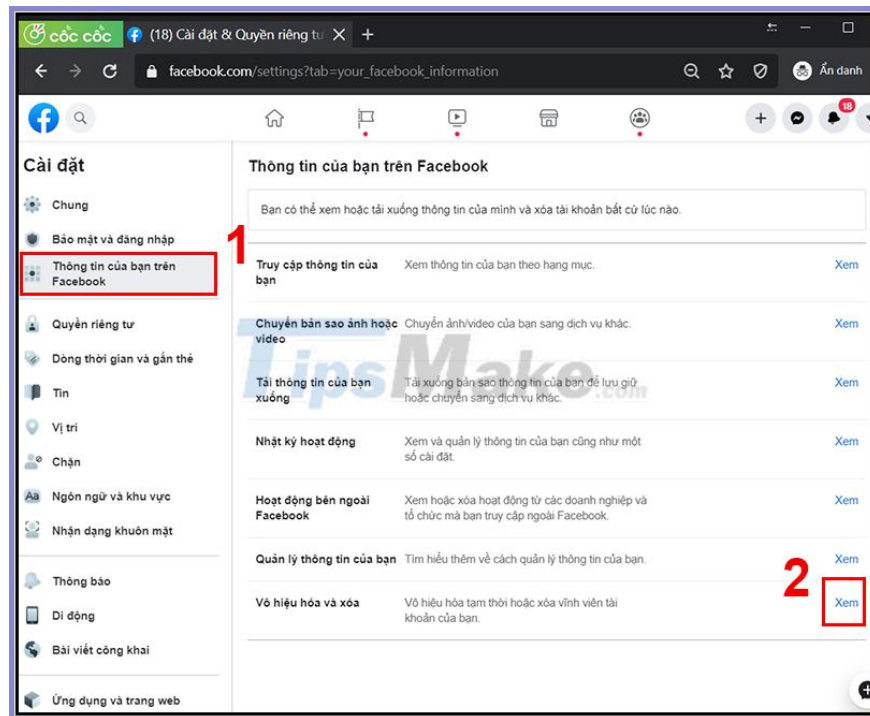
cốc cốc (18) Cài đặt & Quyền riêng tư ✕ +

facebook.com/settings?tab=your_facebook_information

Ẩn danh

18

Cài đặt

Chung

Bảo mật và đăng nhập

Thông tin của bạn trên Facebook

1

Quyền riêng tư

Dòng thời gian và gắn thẻ

Tin

Vị trí

Chặn

Ngôn ngữ và khu vực

Nhận dạng khuôn mặt

Thông báo

Di động

Bài viết công khai

Ứng dụng và trang web

Thông tin của bạn trên Facebook

Bạn có thể xem hoặc tải xuống thông tin của mình và xóa tài khoản bất cứ lúc nào.

| | | |
|---|---|---|
| Truy cập thông tin của bạn | Xem thông tin của bạn theo hạng mục. | Xem |
| Chuyển bản sao ảnh hoặc video | Chuyển ảnh/video của bạn sang dịch vụ khác. | Xem |
| Tải thông tin của bạn xuống | Tải xuống bản sao thông tin của bạn để lưu giữ hoặc chuyển sang dịch vụ khác. | Xem |
| Nhật ký hoạt động | Xem và quản lý thông tin của bạn cũng như một số cài đặt. | Xem |
| Hoạt động bên ngoài Facebook | Xem hoặc xóa hoạt động từ các doanh nghiệp và tổ chức mà bạn truy cập ngoài Facebook. | Xem |
| Quản lý thông tin của bạn | Tìm hiểu thêm về cách quản lý thông tin của bạn. | Xem |
| Vô hiệu hóa và xóa | Vô hiệu hóa tạm thời hoặc xóa vĩnh viễn tài khoản của bạn. | Xem |

2

TipsMake.com